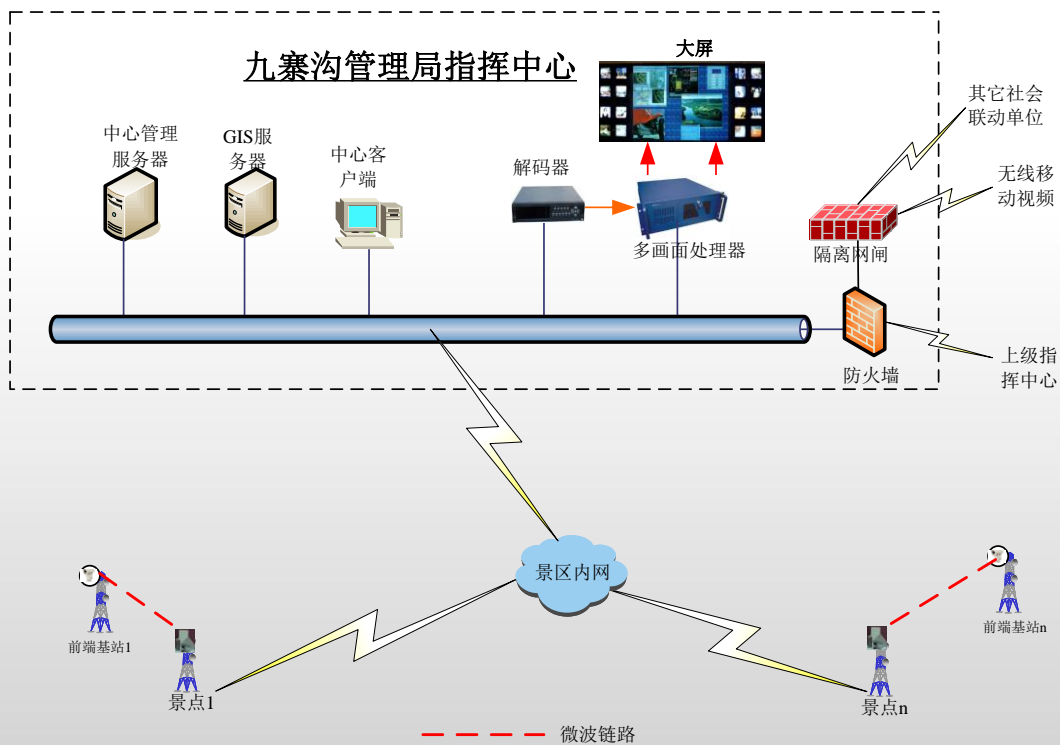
九寨沟管理局指挥中心

大屏

中心管理服务器

GIS服务器

中心客户端

解码器

多画面处理器

其它社会联动单位

无线移动视频

隔离网闸

防火墙

上级指挥中心

景区内网

前端基站1

景点1

景点n

前端基站n

微波链路